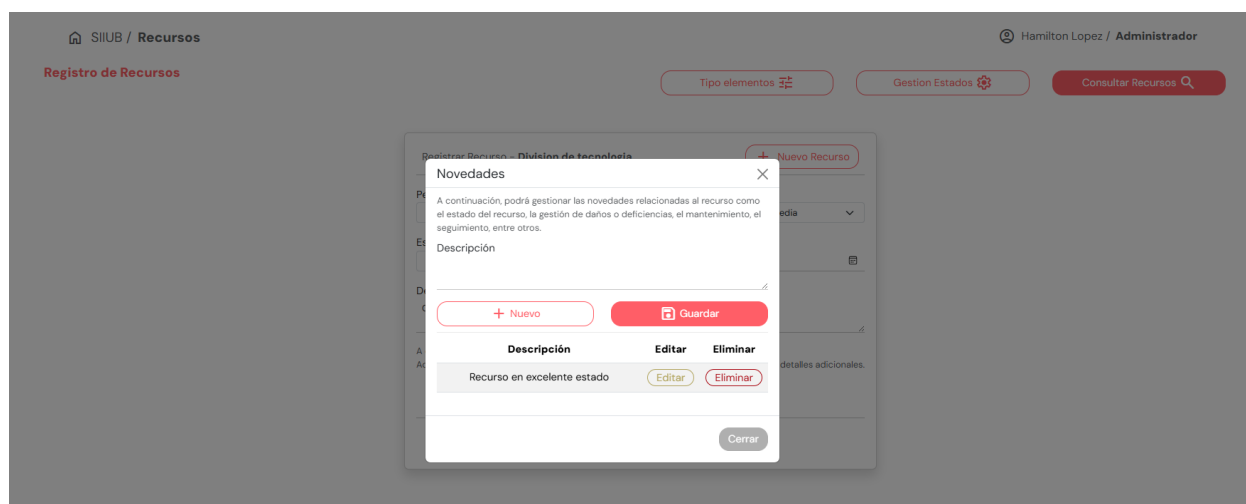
SIIUB / **Recursos**

Hamilton Lopez / **Administrador**

**Registro de Recursos**

Tipo elementos

Gestion Estados

Consultar Recursos

Registrar Recurso - **Division de tecnologia**

+ Nuevo Recurso

Pe

edia

Es

De

A

Ac

detalles adicionales.

Novedades

A continuación, podrá gestionar las novedades relacionadas al recurso como el estado del recurso, la gestión de daños o deficiencias, el mantenimiento, el seguimiento, entre otros.

Descripción

+ Nuevo

Guardar

| Descripción | Editar | Eliminar |
|---|---|---|
| Recurso en excelente estado | Editar | Eliminar |

Cerrar